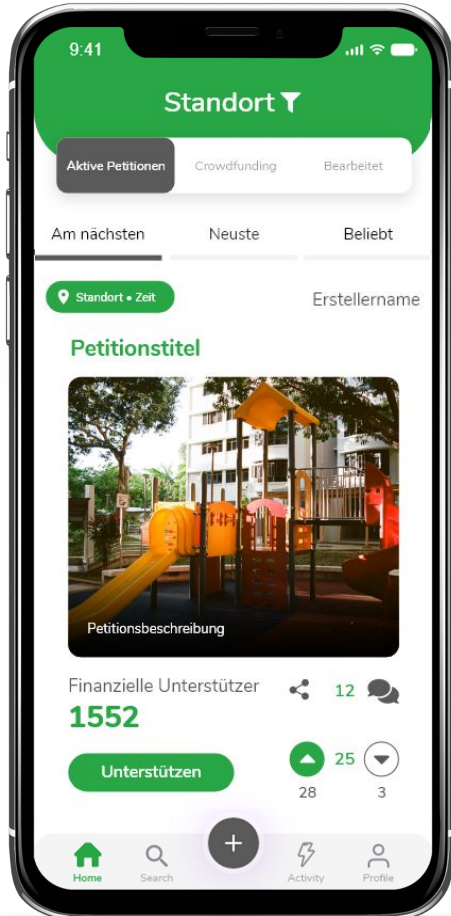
9:41

Standort

Aktive Petitionen
Crowdfunding
Bearbeitet

Am nächsten
Neuste
Beliebt

Standort • Zeit
Erstellername

Petitionstitel

Petitionsbeschreibung

Finanzielle Unterstützer
1552
12

Unterstützen
25
28
3

Home
Search
Activity
Profile